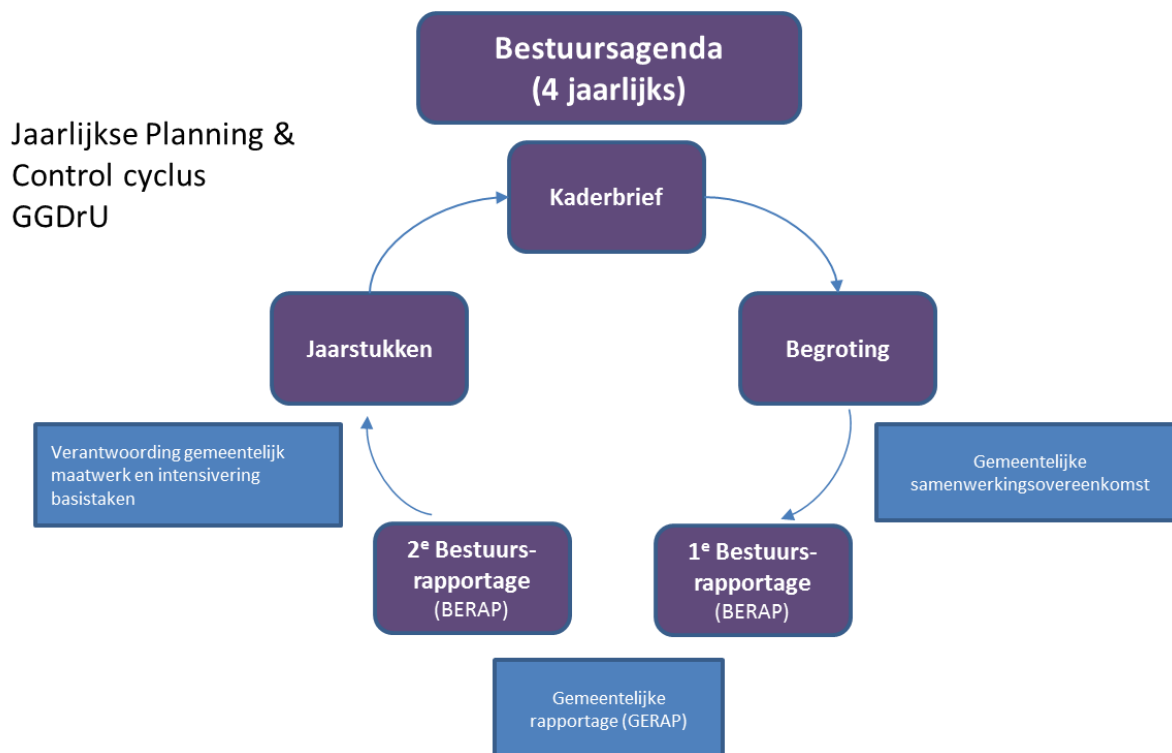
Bestuursagenda
(4 jaarlijks)

Jaarlijkse Planning & Control cyclus GGDrU

Kaderbrief

Jaarstukken

Begroting

Verantwoording gemeentelijk maatwerk en intensivering basistaken

Gemeentelijke samenwerkingsovereenkomst

2$^e$ Bestuurs-rapportage (BERAP)

1$^e$ Bestuurs-rapportage (BERAP)

Gemeentelijke rapportage (GERAP)